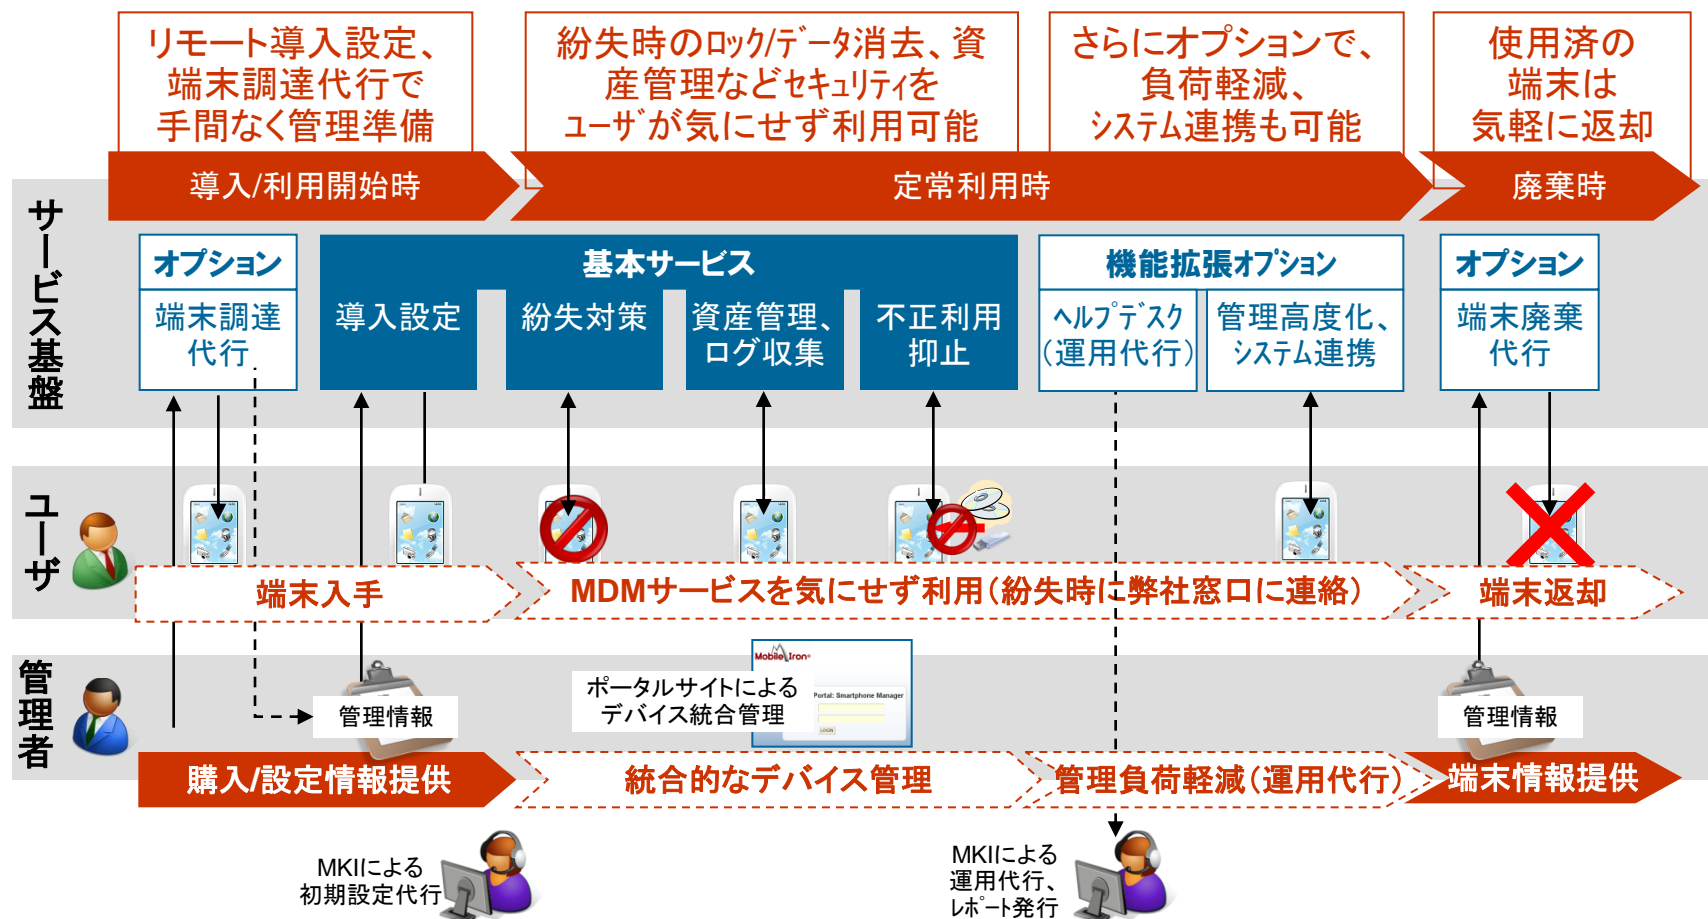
リモート導入設定、端末調達代行で手間なく管理準備

紛失時のロック/データ消去、資産管理などセキュリティをユーザが気にせず利用可能

さらにオプションで、負荷軽減、システム連携も可能

使用済の端末は気軽に返却

導入/利用開始時

定常利用時

廃棄時

サービス基盤

オプション
端末調達代行

基本サービス
導入設定
紛失対策
資産管理、ログ収集
不正利用抑止

機能拡張オプション
ヘルプデスク（運用代行）
管理高度化、システム連携

オプション
端末廃棄代行

ユーザ

端末入手

MDMサービスを気にせず利用（紛失時に弊社窓口に連絡）

端末返却

管理者

管理情報

MobileIron
Portal: Smartphone Manager
LOGIN

ポータルサイトによるデバイス統合管理

管理情報

購入/設定情報提供

統合的なデバイス管理

管理負荷軽減（運用代行）

端末情報提供

MKIによる初期設定代行

MKIによる運用代行、レポート発行